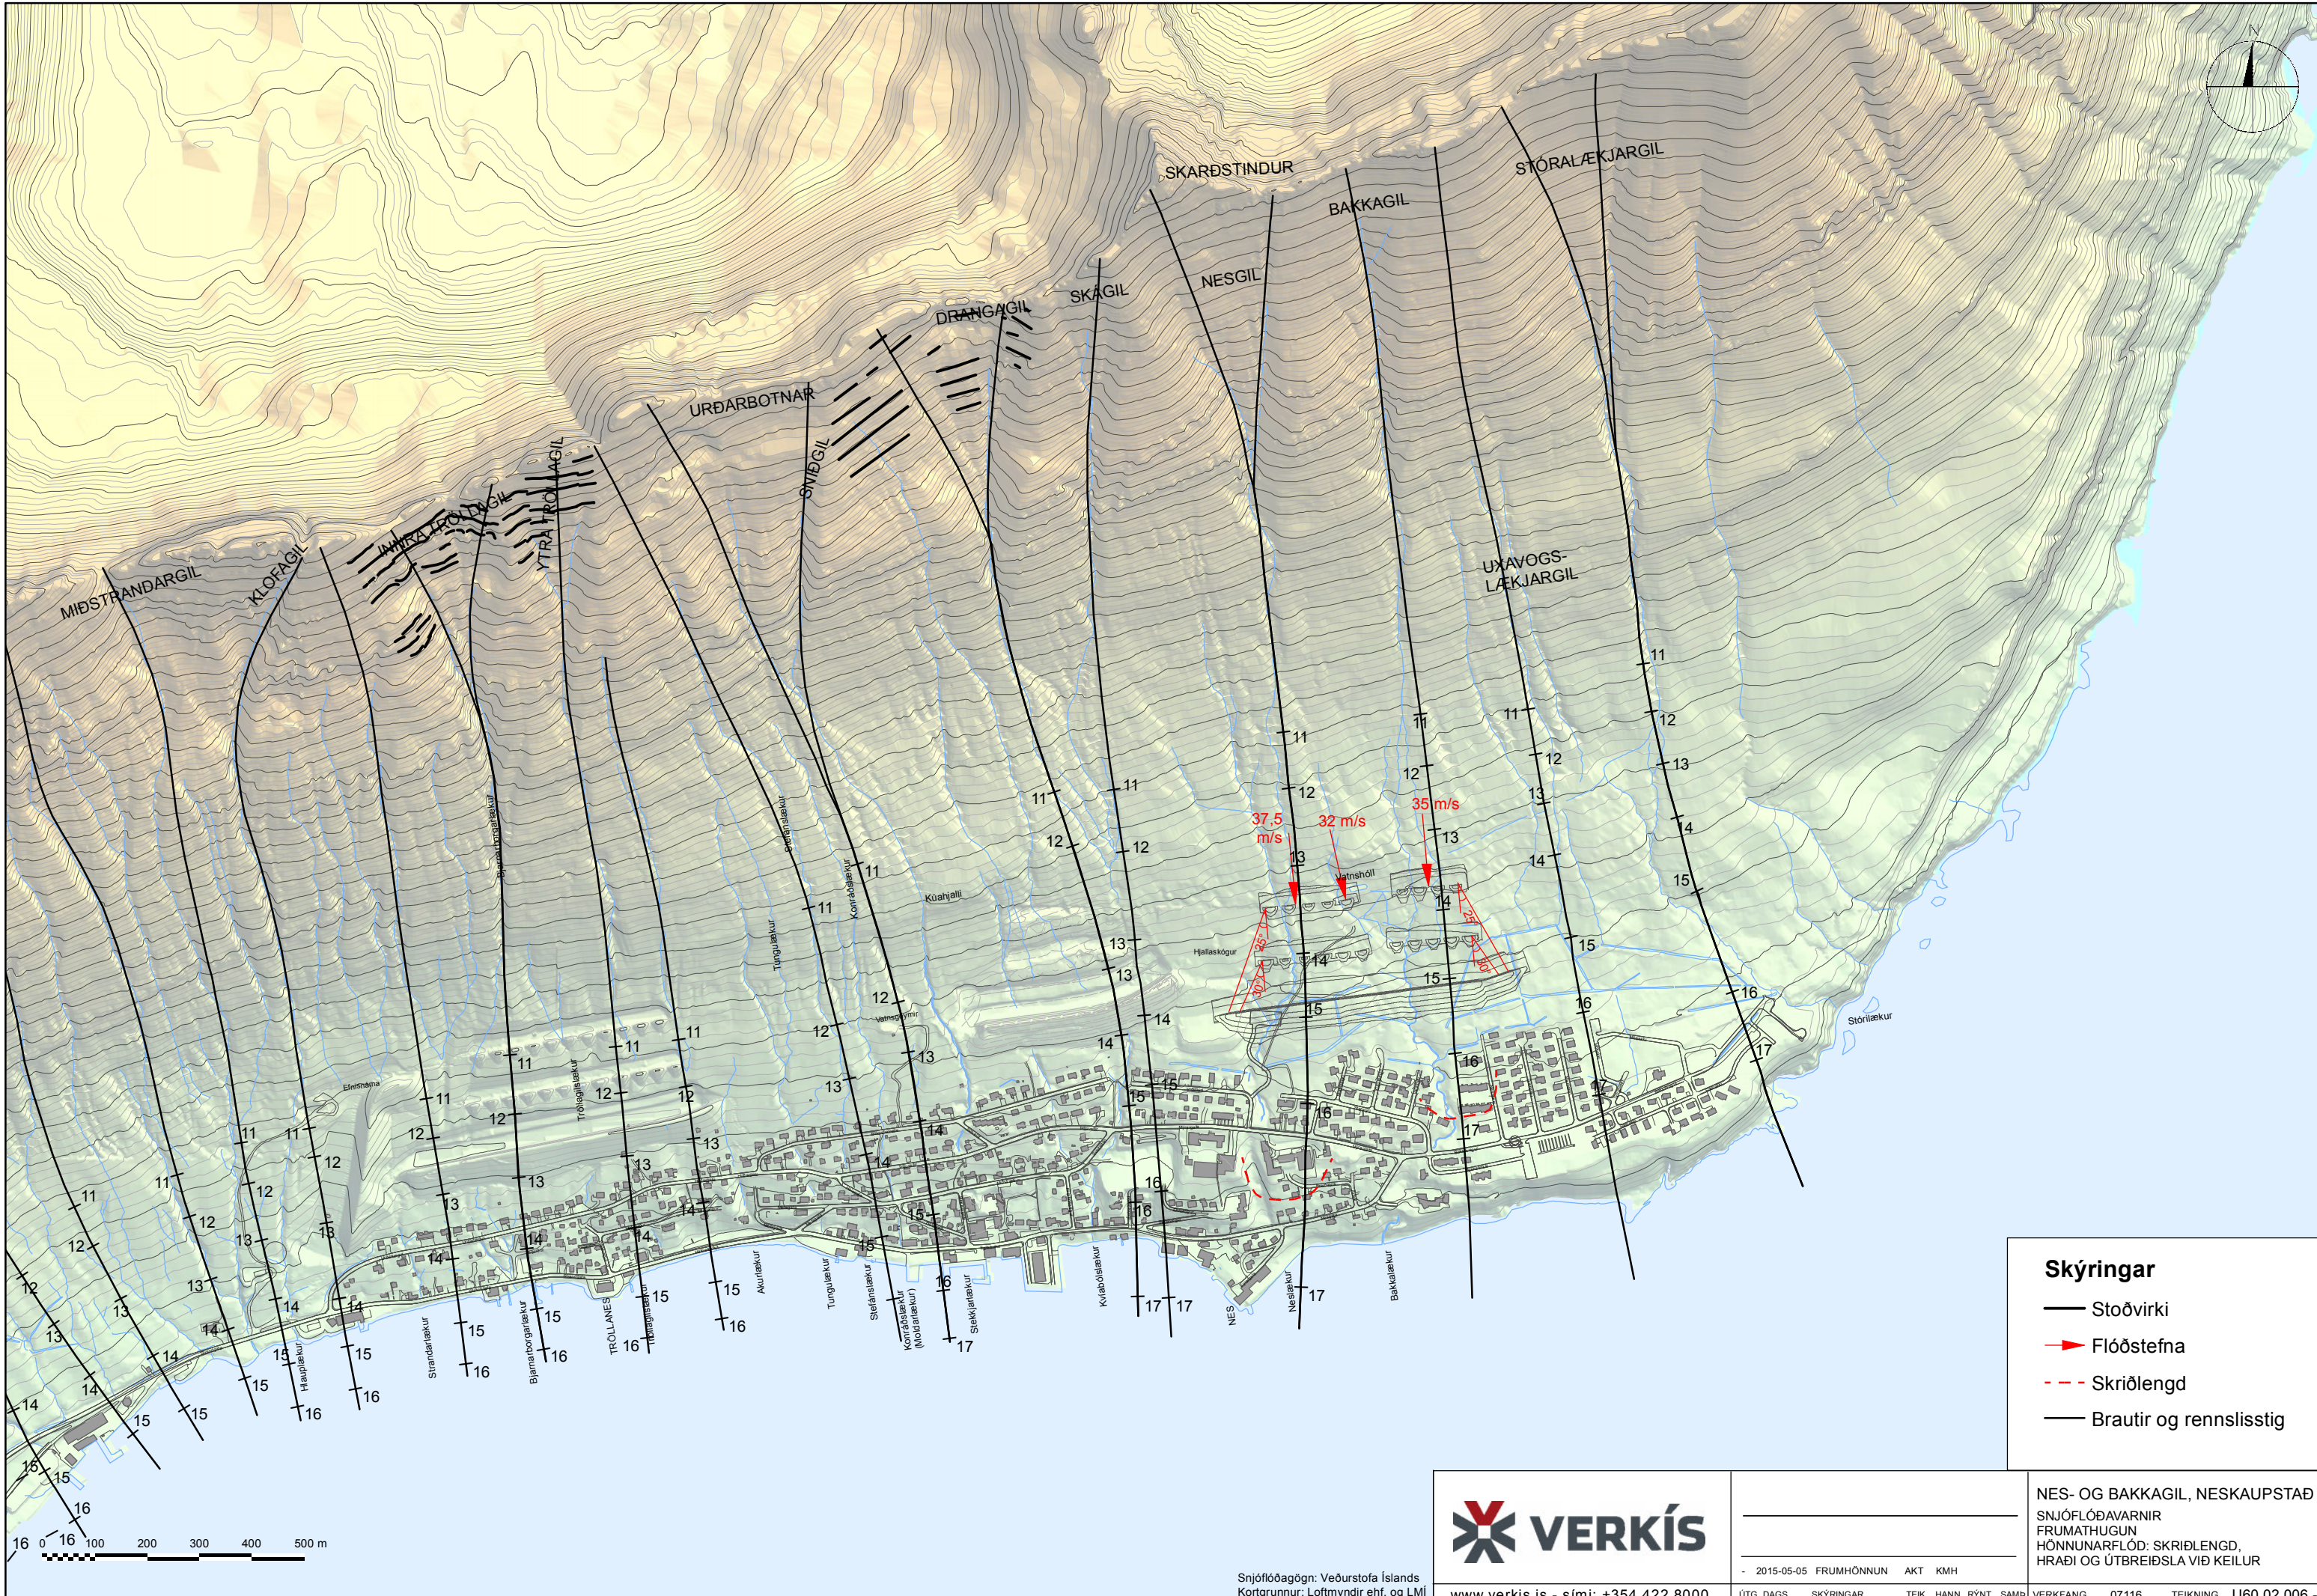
SKARÐSTINDUR
STÓRALÆKJARGIL
BAKKAGIL
NESGIL
SKÁGIL
DRANGAGIL
URÐARBOTNAR
SNIÐGIL
YTRA TRÖLLAGIL
INNRA TRÖLLAGIL
KLOFAGIL
MIÐSTRANDARGIL
UXAVOGS-LÆKJARGIL

37,5 m/s
32 m/s
35 m/s

11 12 13 14 15 16 17

TRÖLLANES
NES

Skýringar
Stoðvirki
Flóðstefna
Skriðlengd
Brautir og rennslisstig

0 100 200 300 400 500 m

Snjóflóðagögn: Veðurstofa Íslands
Kortagrunnur: Loftmyndir ehf. og LMÍ

VERKÍS
www.verkis.is – sími: +354 422 8000

2015-05-05 FRUMHÖNNUN AKT KMH

NES- OG BAKKAGIL, NESKAUPSTAÐ
SNJÓFLÓÐAVARNIR
FRUMATHUGUN
HÖNNUNARFLÓÐ: SKRIÐLENGD, HRAÐI OG ÚTBREIÐSLA VIÐ KEILUR

ÚTG. DAGS. SKÝRINGAR TEIK. HANN. RÝNT SAMÞ. VERKNÚMER 07116 TEIKNING U60.02.006